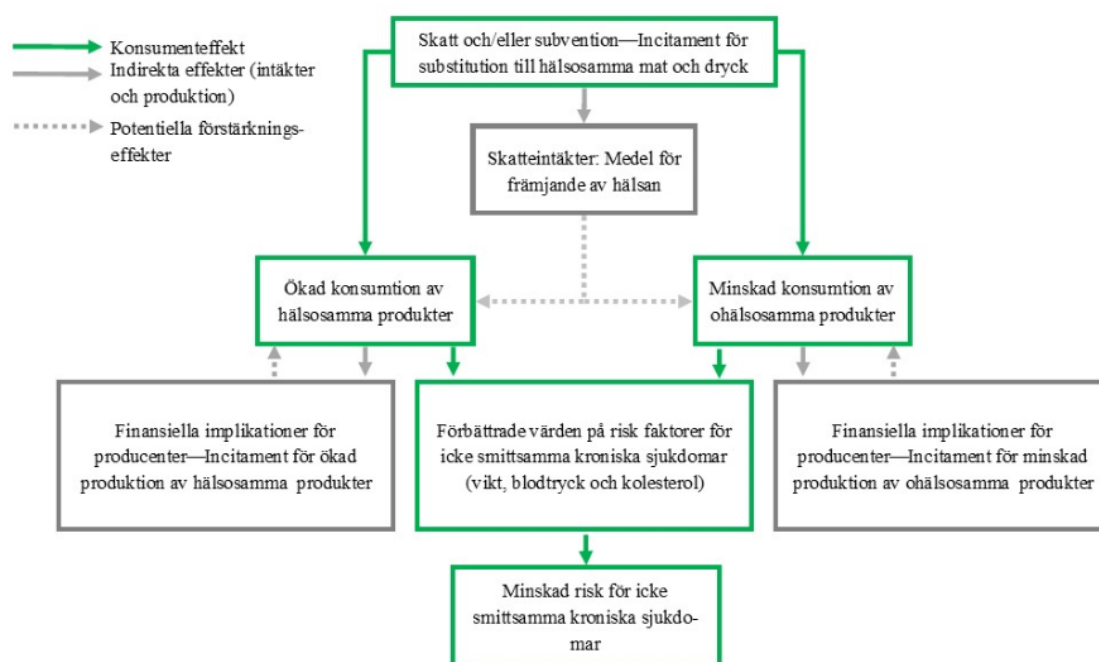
Konsumenteffekt
Indirekta effekter (intäkter och produktion)
Potentiella förstärkningseffekter

Skatt och/eller subvention—Incitament för substitution till hälsosamma mat och dryck

Skatteintäkter: Medel för främjande av hälsan

Ökad konsumtion av hälsosamma produkter

Minskad konsumtion av ohälsosamma produkter

Finansiella implikationer för producenter—Incitament för ökad produktion av hälsosamma produkter

Förbättrade värden på risk faktorer för icke smittsamma kroniska sjukdomar (vikt, blodtryck och kolesterol)

Finansiella implikationer för producenter—Incitament för minskad produktion av ohälsosamma produkter

Minskad risk för icke smittsamma kroniska sjukdomar